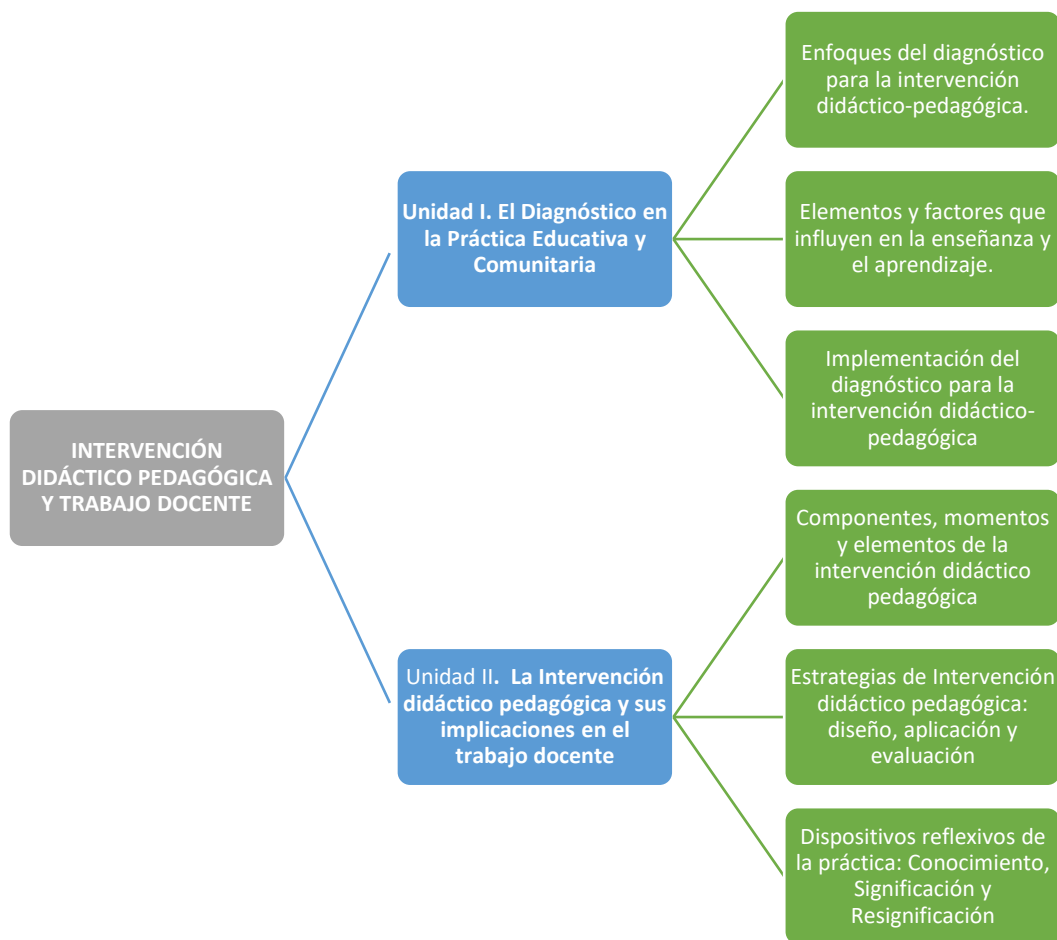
INTERVENCIÓN DIDÁCTICO PEDAGÓGICA Y TRABAJO DOCENTE

Unidad I. El Diagnóstico en la Práctica Educativa y Comunitaria

Enfoques del diagnóstico para la intervención didáctico-pedagógica.

Elementos y factores que influyen en la enseñanza y el aprendizaje.

Implementación del diagnóstico para la intervención didáctico-pedagógica

Unidad II. La Intervención didáctico pedagógica y sus implicaciones en el trabajo docente

Componentes, momentos y elementos de la intervención didáctico pedagógica

Estrategias de Intervención didáctico pedagógica: diseño, aplicación y evaluación

Dispositivos reflexivos de la práctica: Conocimiento, Significación y Resignificación